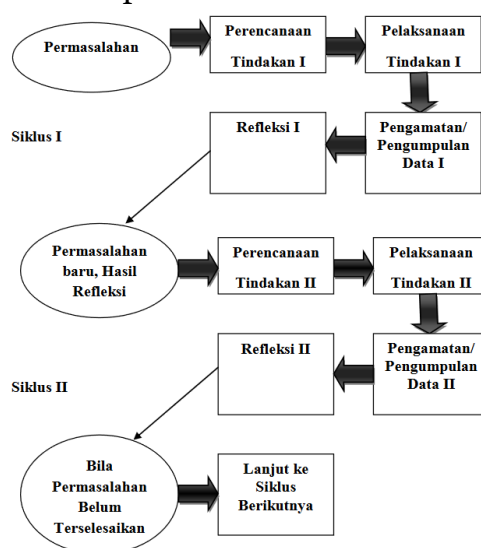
Permasalahan

Perencanaan Tindakan I

Pelaksanaan Tindakan I

Siklus I

Refleksi I

Pengamatan/ Pengumpulan Data I

Permasalahan baru, Hasil Refleksi

Perencanaan Tindakan II

Pelaksanaan Tindakan II

Refleksi II

Siklus II

Pengamatan/ Pengumpulan Data II

Bila Permasalahan Belum Terselesaikan

Lanjut ke Siklus Berikutnya